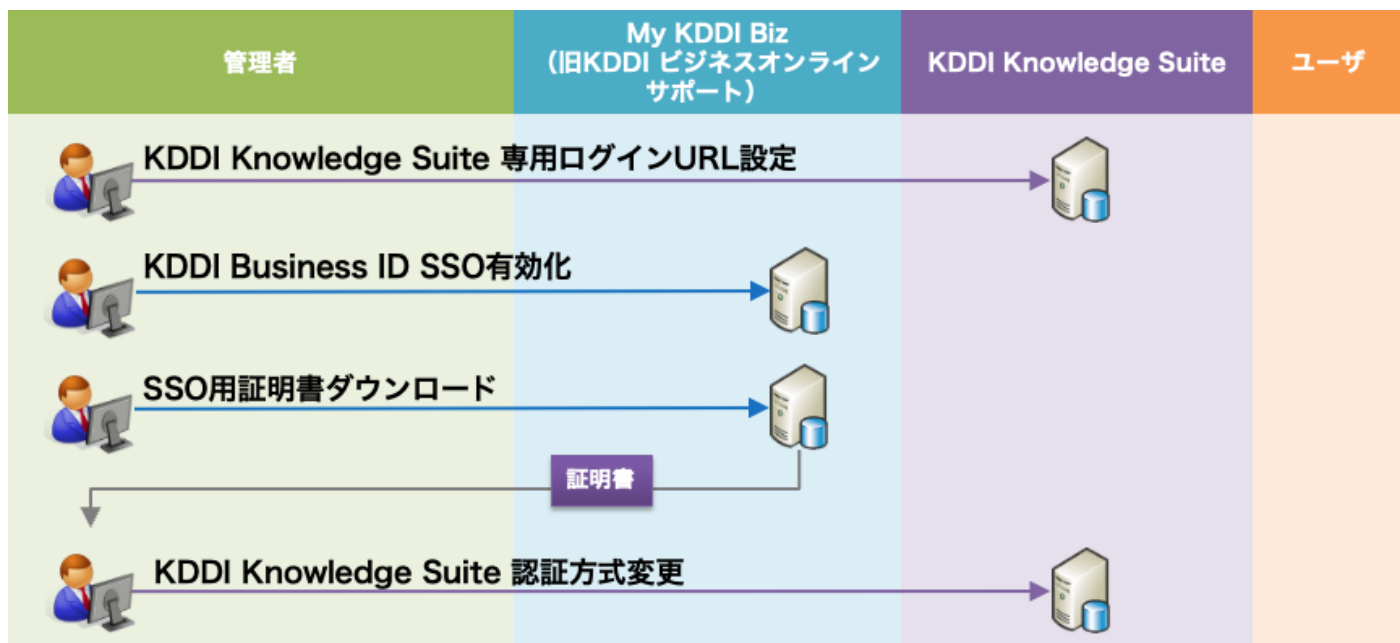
| 管理者 | My KDDI Biz (旧KDDI ビジネスオンラインサポート) | KDDI Knowledge Suite | ユーザ |
|---|---|---|---|

KDDI Knowledge Suite 専用ログインURL設定

KDDI Business ID SSO有効化

SSO用証明書ダウンロード

証明書

KDDI Knowledge Suite 認証方式変更